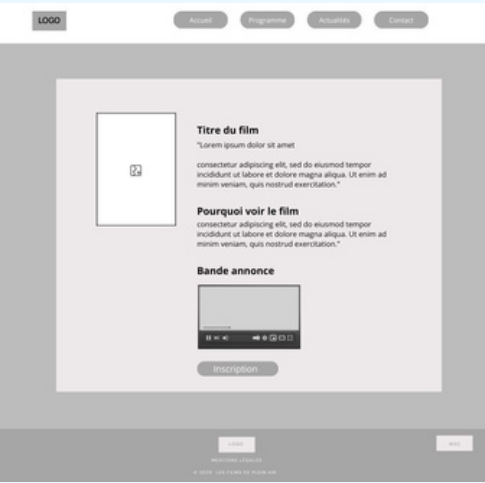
LOGO

Accueil Programme Actualités Contact

Titre du film

"Lorem ipsum dolor sit amet

consectetur adipiscing elit, sed do eiusmod tempor incididunt ut labore et dolore magna aliqua. Ut enim ad minim veniam, quis nostrud exercitation."

Pourquoi voir le film

consectetur adipiscing elit, sed do eiusmod tempor incididunt ut labore et dolore magna aliqua. Ut enim ad minim veniam, quis nostrud exercitation."

Bande annonce

Inscription

LOGO

MENTIONS LÉGALES

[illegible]

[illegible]